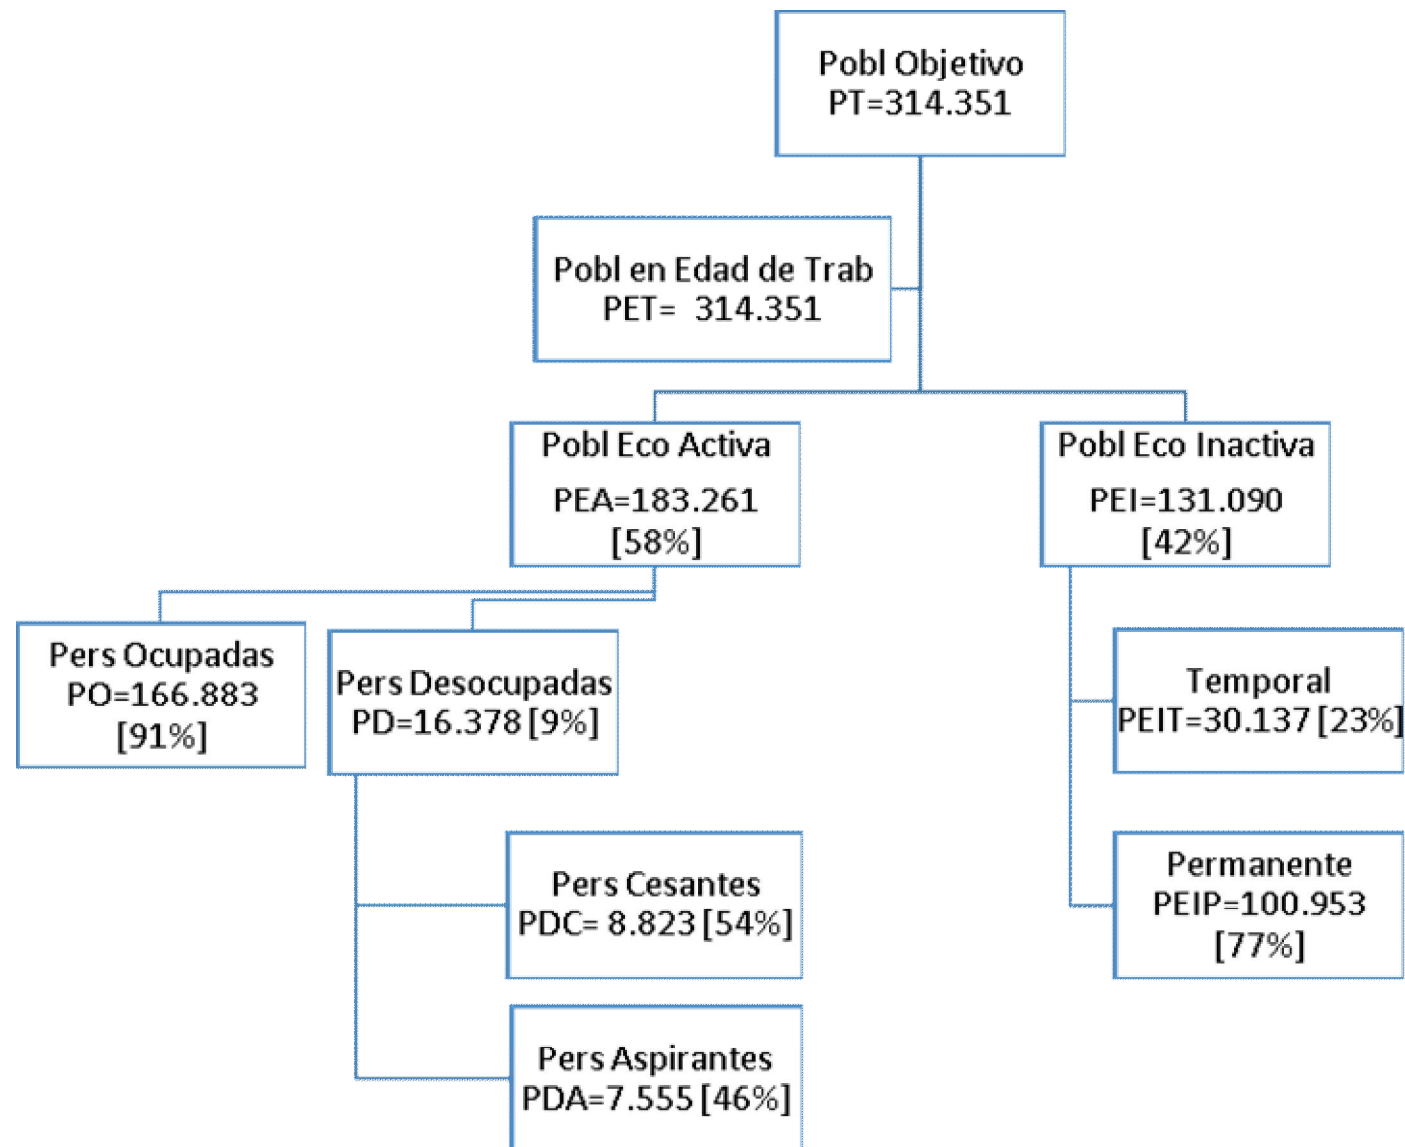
Pobl Objetivo
PT=314.351

Pobl en Edad de Trab
PET= 314.351

Pobl Eco Activa
PEA=183.261
[58%]

Pobl Eco Inactiva
PEI=131.090
[42%]

Pers Ocupadas
PO=166.883
[91%]

Pers Desocupadas
PD=16.378 [9%]

Temporal
PEIT=30.137 [23%]

Pers Cesantes
PDC= 8.823 [54%]

Permanente
PEIP=100.953
[77%]

Pers Aspirantes
PDA=7.555 [46%]